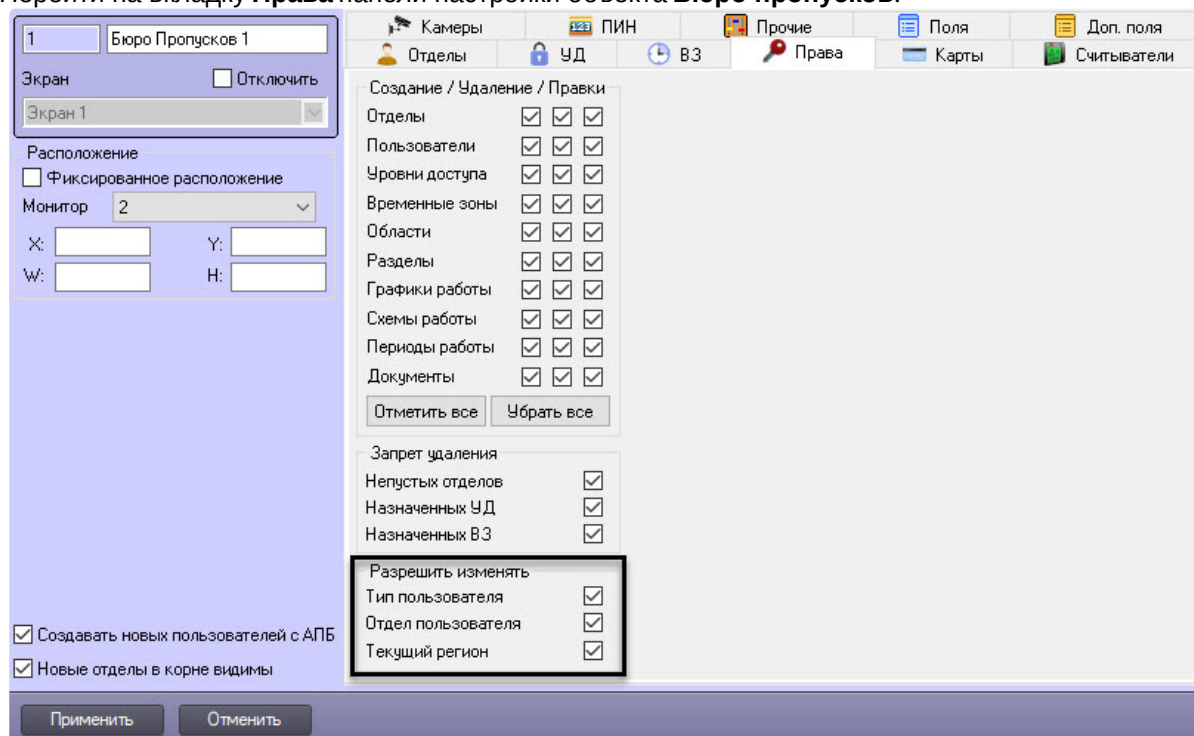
Перейти на вкладку **Права** панели настройки объекта **Бюро пропусков**.

1 Бюро Пропусков 1

Экран ☐ Отключить

Экран 1

Расположение

☐ Фиксированное расположение

Монитор 2

X: Y:

W: H:

☑ Создавать новых пользователей с АПБ

☑ Новые отделы в корне видимы

Камеры | ПИН | Прочие | Поля | Доп. поля

Отделы | УД | ВЗ | Права | Карты | Считыватели

Создание / Удаление / Правки

| | | | |
|---|---|---|---|
| Отделы | ☑ | ☑ | ☑ |
| Пользователи | ☑ | ☑ | ☑ |
| Уровни доступа | ☑ | ☑ | ☑ |
| Временные зоны | ☑ | ☑ | ☑ |
| Области | ☑ | ☑ | ☑ |
| Разделы | ☑ | ☑ | ☑ |
| Графики работы | ☑ | ☑ | ☑ |
| Схемы работы | ☑ | ☑ | ☑ |
| Периоды работы | ☑ | ☑ | ☑ |
| Документы | ☑ | ☑ | ☑ |

Отметить все | Убрать все

Запрет удаления

Непустых отделов ☑

Назначенных УД ☑

Назначенных ВЗ ☑

Разрешить изменять

Тип пользователя ☑

Отдел пользователя ☑

Текущий регион ☑

Применить | Отменить